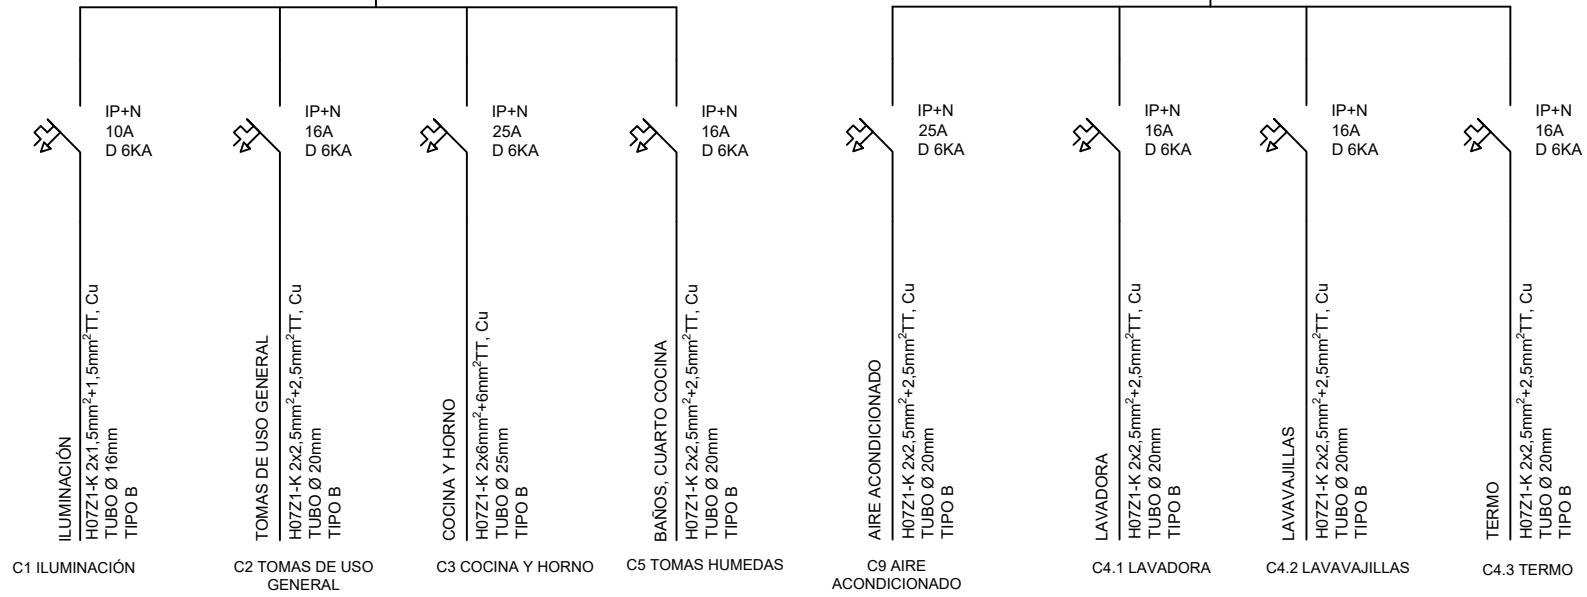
IP+N
10A
D 6KA

IP+N
16A
D 6KA

IP+N
25A
D 6KA

IP+N
16A
D 6KA

IP+N
25A
D 6KA

IP+N
16A
D 6KA

IP+N
16A
D 6KA

IP+N
16A
D 6KA

ILUMINACIÓN
H07Z1-K 2x1,5mm$^2$+1,5mm$^2$TT, Cu
TUBO Ø 16mm
TIPO B

TOMAS DE USO GENERAL
H07Z1-K 2x2,5mm$^2$+2,5mm$^2$TT, Cu
TUBO Ø 20mm
TIPO B

COCINA Y HORNO
H07Z1-K 2x6mm$^2$+6mm$^2$TT, Cu
TUBO Ø 25mm
TIPO B

BAÑOS, CUARTO COCINA
H07Z1-K 2x2,5mm$^2$+2,5mm$^2$TT, Cu
TUBO Ø 20mm
TIPO B

AIRE ACONDICIONADO
H07Z1-K 2x2,5mm$^2$+2,5mm$^2$TT, Cu
TUBO Ø 20mm
TIPO B

LAVADORA
H07Z1-K 2x2,5mm$^2$+2,5mm$^2$TT, Cu
TUBO Ø 20mm
TIPO B

LAVAVAJILLAS
H07Z1-K 2x2,5mm$^2$+2,5mm$^2$TT, Cu
TUBO Ø 20mm
TIPO B

TERMO
H07Z1-K 2x2,5mm$^2$+2,5mm$^2$TT, Cu
TUBO Ø 20mm
TIPO B

C1 ILUMINACIÓN

C2 TOMAS DE USO GENERAL

C3 COCINA Y HORNO

C5 TOMAS HUMEDAS

C9 AIRE ACONDICIONADO

C4.1 LAVADORA

C4.2 LAVAVAJILLAS

C4.3 TERMO